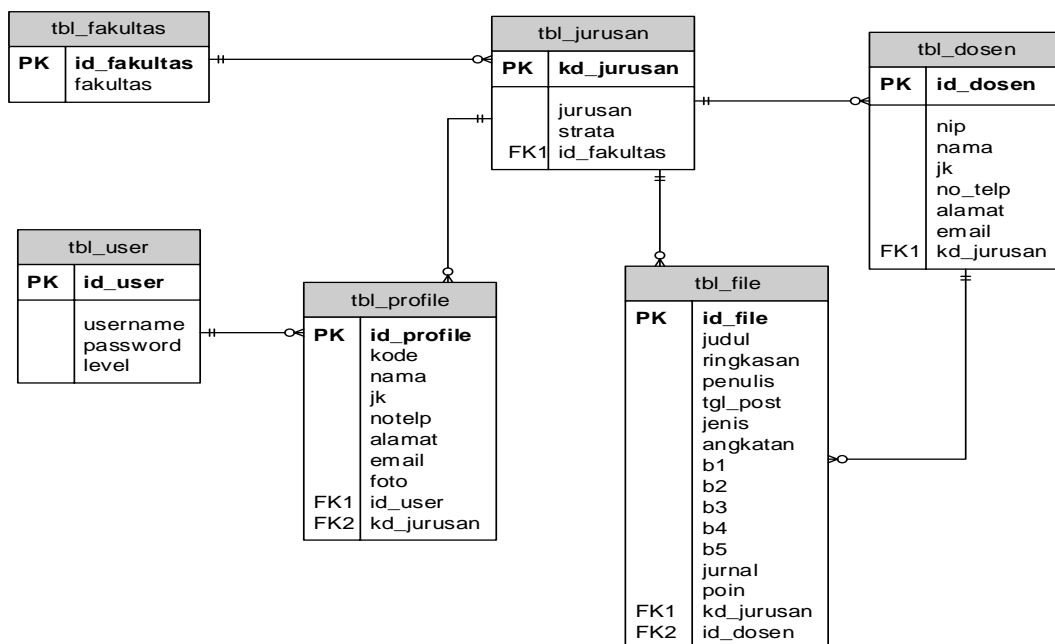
tbl_fakultas

| | |
|---|---|
| PK | id_fakultas |
| | fakultas |

tbl_jurusan

| | |
|---|---|
| PK | kd_jurusan |
| | jurusan |
| | strata |
| FK1 | id_fakultas |

tbl_dosen

| | |
|---|---|
| PK | id_dosen |
| | nip |
| | nama |
| | jk |
| | no_telp |
| | alamat |
| | email |
| FK1 | kd_jurusan |

tbl_user

| | |
|---|---|
| PK | id_user |
| | username |
| | password |
| | level |

tbl_profile

| | |
|---|---|
| PK | id_profile |
| | kode |
| | nama |
| | jk |
| | notelp |
| | alamat |
| | email |
| | foto |
| FK1 | id_user |
| FK2 | kd_jurusan |

tbl_file

| | |
|---|---|
| PK | id_file |
| | judul |
| | ringkasan |
| | penulis |
| | tgl_post |
| | jenis |
| | angkatan |
| | b1 |
| | b2 |
| | b3 |
| | b4 |
| | b5 |
| | jurnal |
| | poin |
| FK1 | kd_jurusan |
| FK2 | id_dosen |